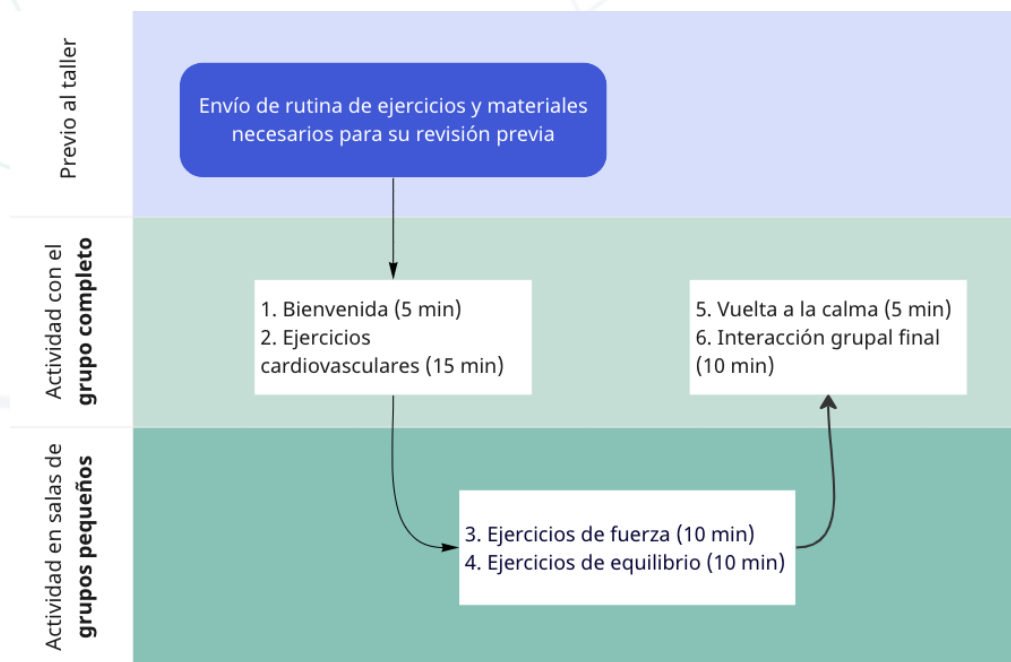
Previo al taller

Envío de rutina de ejercicios y materiales necesarios para su revisión previa

Actividad con el **grupo completo**

1. Bienvenida (5 min)
2. Ejercicios cardiovasculares (15 min)

5. Vuelta a la calma (5 min)
6. Interacción grupal final (10 min)

Actividad en salas de **grupos pequeños**

3. Ejercicios de fuerza (10 min)
4. Ejercicios de equilibrio (10 min)